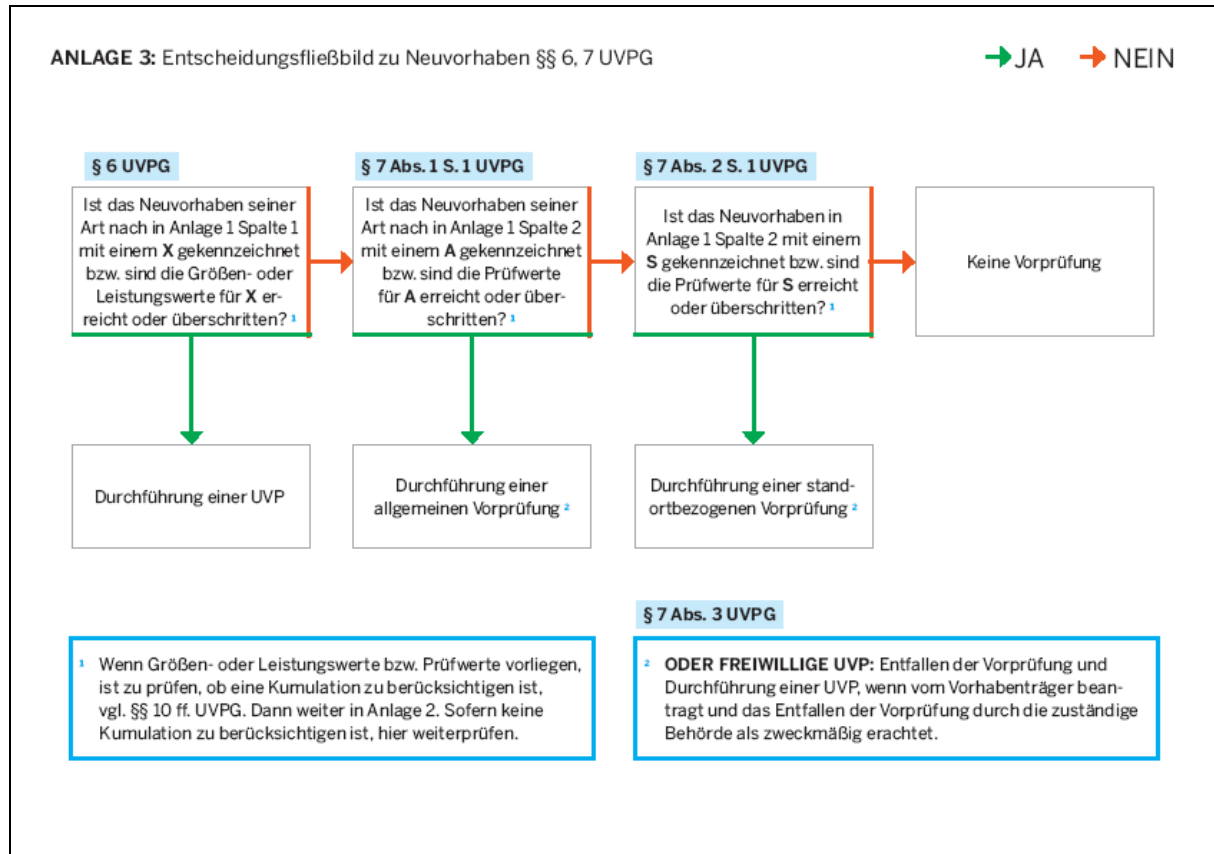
**ANLAGE 3:** Entscheidungsfließbild zu Neuvorhaben §§ 6, 7 UVPG

JA NEIN

**§ 6 UVPG**

Ist das Neuvorhaben seiner Art nach in Anlage 1 Spalte 1 mit einem **X** gekennzeichnet bzw. sind die Größen- oder Leistungswerte für **X** erreicht oder überschritten? ¹

**§ 7 Abs. 1 S. 1 UVPG**

Ist das Neuvorhaben seiner Art nach in Anlage 1 Spalte 2 mit einem **A** gekennzeichnet bzw. sind die Prüfwerte für **A** erreicht oder überschritten? ¹

**§ 7 Abs. 2 S. 1 UVPG**

Ist das Neuvorhaben in Anlage 1 Spalte 2 mit einem **S** gekennzeichnet bzw. sind die Prüfwerte für **S** erreicht oder überschritten? ¹

Keine Vorprüfung

Durchführung einer UVP

Durchführung einer allgemeinen Vorprüfung ²

Durchführung einer standortbezogenen Vorprüfung ²

**§ 7 Abs. 3 UVPG**

¹ Wenn Größen- oder Leistungswerte bzw. Prüfwerte vorliegen, ist zu prüfen, ob eine Kumulation zu berücksichtigen ist, vgl. §§ 10 ff. UVPG. Dann weiter in Anlage 2. Sofern keine Kumulation zu berücksichtigen ist, hier weiterprüfen.

² **ODER FREIWILLIGE UVP:** Entfallen der Vorprüfung und Durchführung einer UVP, wenn vom Vorhabenträger beantragt und das Entfallen der Vorprüfung durch die zuständige Behörde als zweckmäßig erachtet.